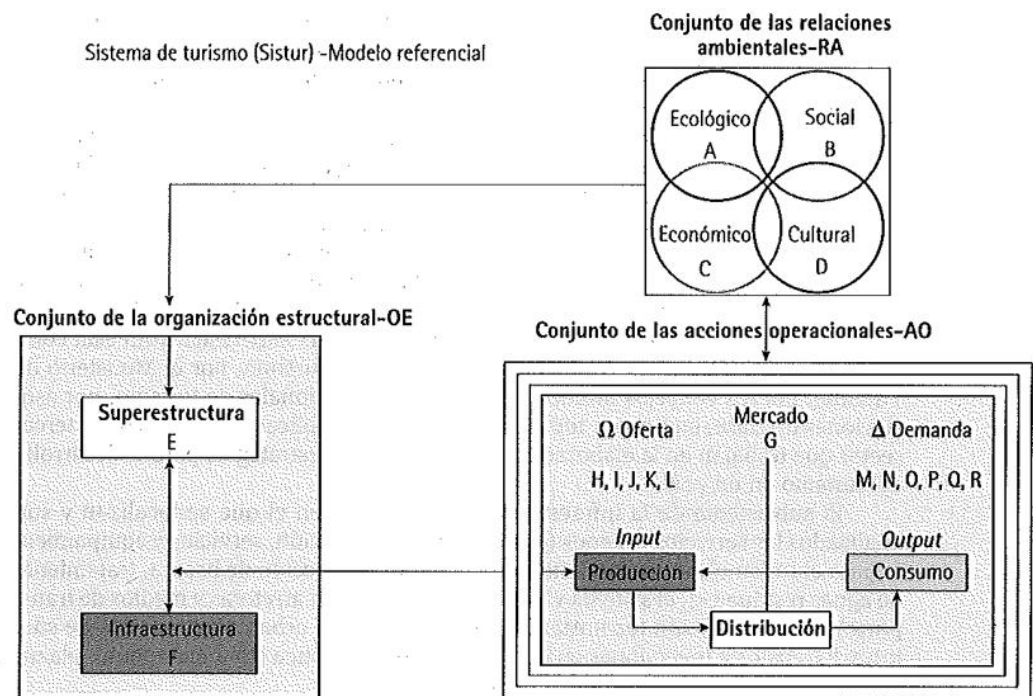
Sistema de turismo (Sistur) -Modelo referencial

Conjunto de las relaciones ambientales-RA

Ecológico A

Social B

Económico C

Cultural D

Conjunto de la organización estructural-OE

Superestructura E

Infraestructura F

Conjunto de las acciones operacionales-AO

Ω Oferta

H, I, J, K, L

Mercado G

Δ Demanda

M, N, O, P, Q, R

Input

Producción

Output

Consumo

Distribución